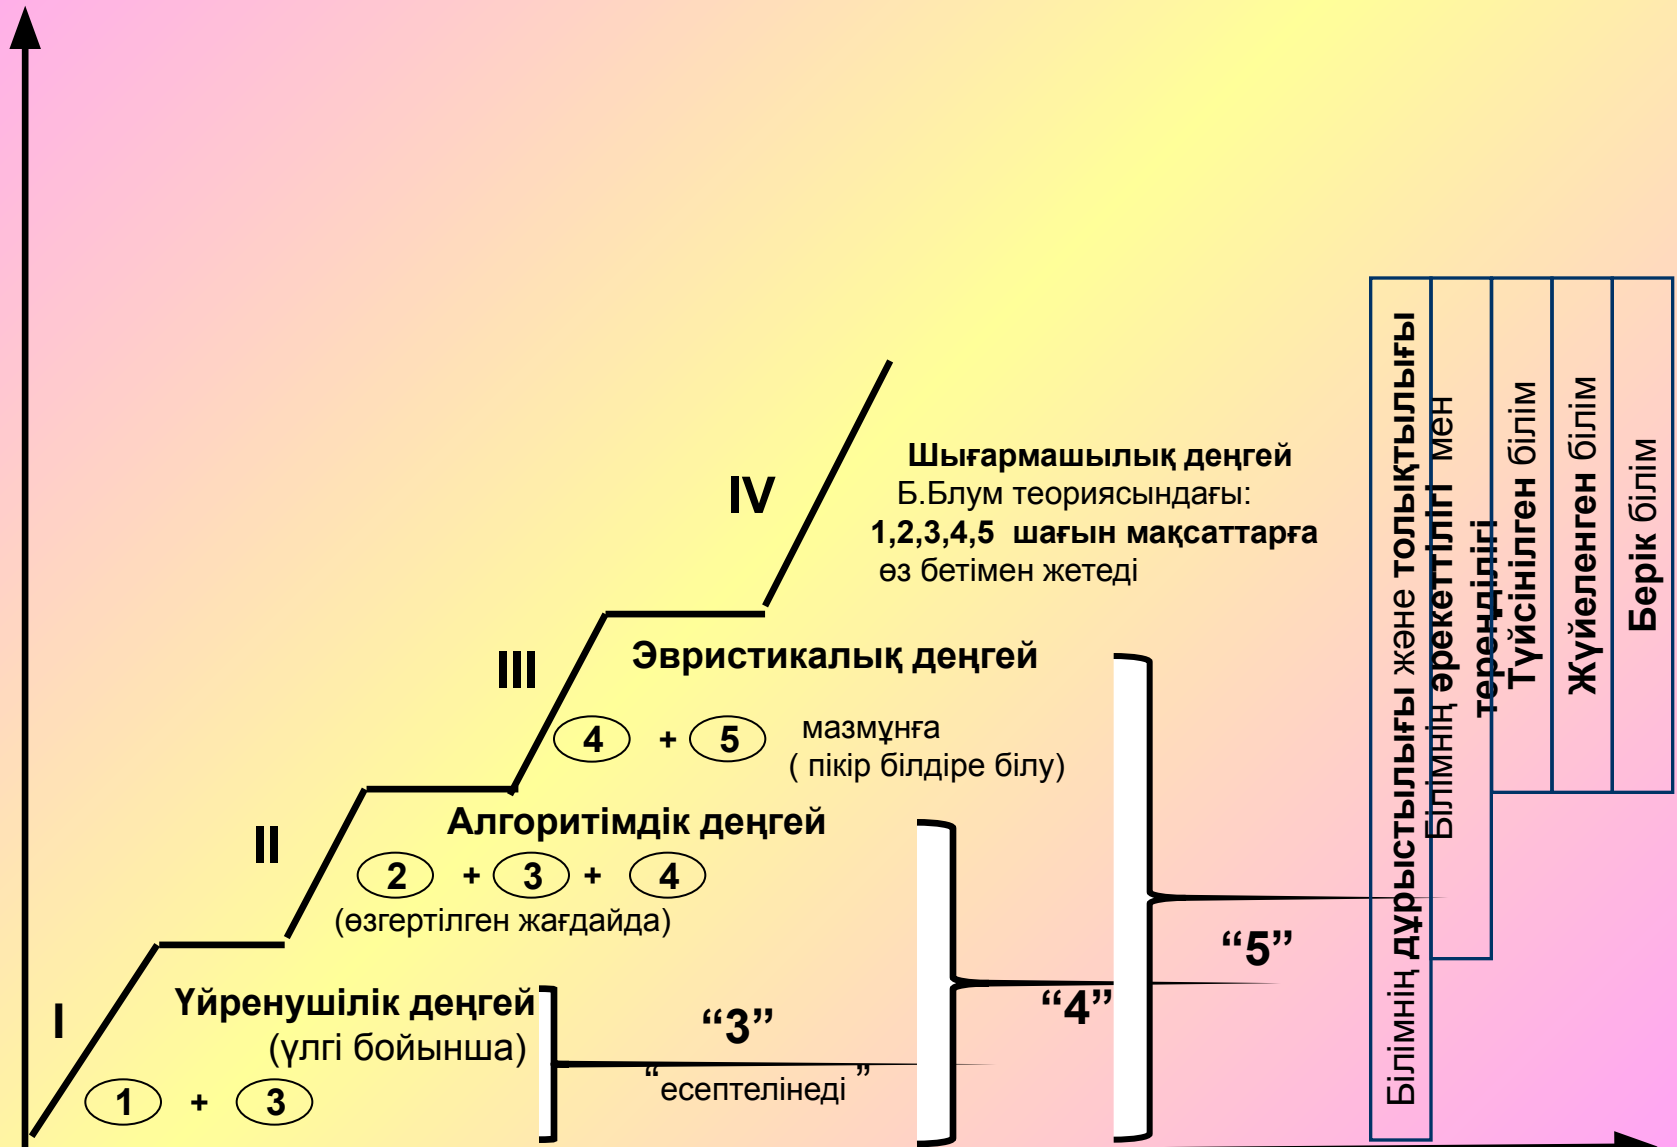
IV

Шығармашылық деңгей
Б.Блум теориясындағы:
1,2,3,4,5 шағын мақсаттарға
өз бетімен жетеді

III

Эвристикалық деңгей

4 + 5 мазмұнға
( пікір білдіре білу)

II

Алгоритімдік деңгей

2 + 3 + 4
(өзгертілген жағдайда)

I

Үйренушілік деңгей
(үлгі бойынша)

1 + 3

“3”
“есептелінеді”

“4”

“5”

Білімнің дұрыстылығы және толықтылығы

Білімнің әрекеттілігі мен тереңдігі

Түйсінілген білім

Жүйеленген білім

Берік білім